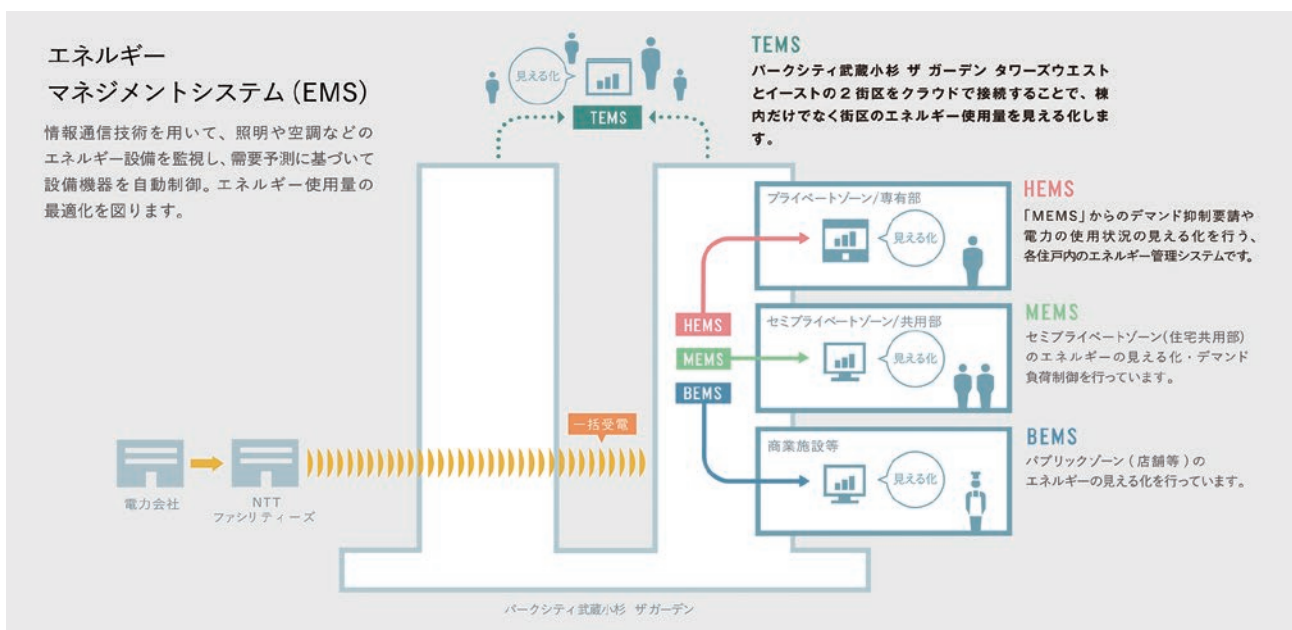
エネルギー
マネジメントシステム（EMS）

情報通信技術を用いて、照明や空調などのエネルギー設備を監視し、需要予測に基づいて設備機器を自動制御。エネルギー使用量の最適化を図ります。

見える化

TEMS

TEMS

パークシティ武蔵小杉 ザ ガーデン タワーズウエストとイーストの２街区をクラウドで接続することで、棟内だけでなく街区のエネルギー使用量を見える化します。

プライベートゾーン/専有部

見える化

HEMS

「MEMS」からのデマンド抑制要請や電力の使用状況の見える化を行う、各住戸内のエネルギー管理システムです。

HEMS

MEMS

BEMS

セミプライベートゾーン/共用部

見える化

MEMS

セミプライベートゾーン(住宅共用部)のエネルギーの見える化・デマンド負荷制御を行っています。

一括受電

商業施設等

見える化

BEMS

パブリックゾーン（店舗等）のエネルギーの見える化を行っています。

電力会社

NTT
ファシリティーズ

パークシティ武蔵小杉 ザガーデン